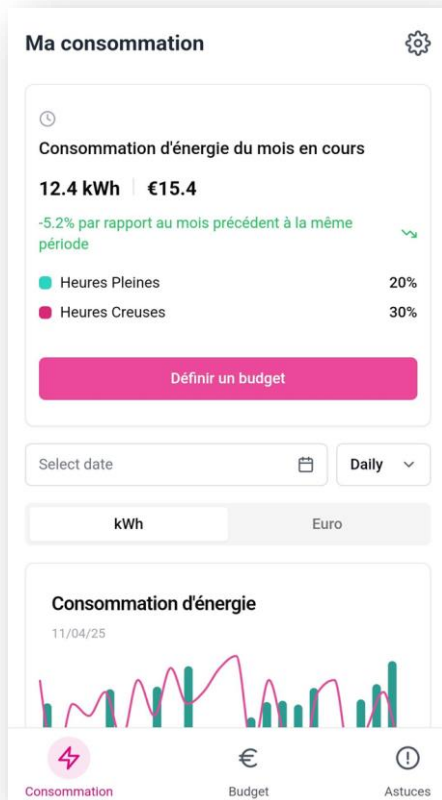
Ma consommation

Consommation d'énergie du mois en cours

12.4 kWh | €15.4

-5.2% par rapport au mois précédent à la même période

Heures Pleines 20%

Heures Creuses 30%

Définir un budget

Select date

Daily

kWh

Euro

Consommation d'énergie

11/04/25

Consommation

Budget

Astuces